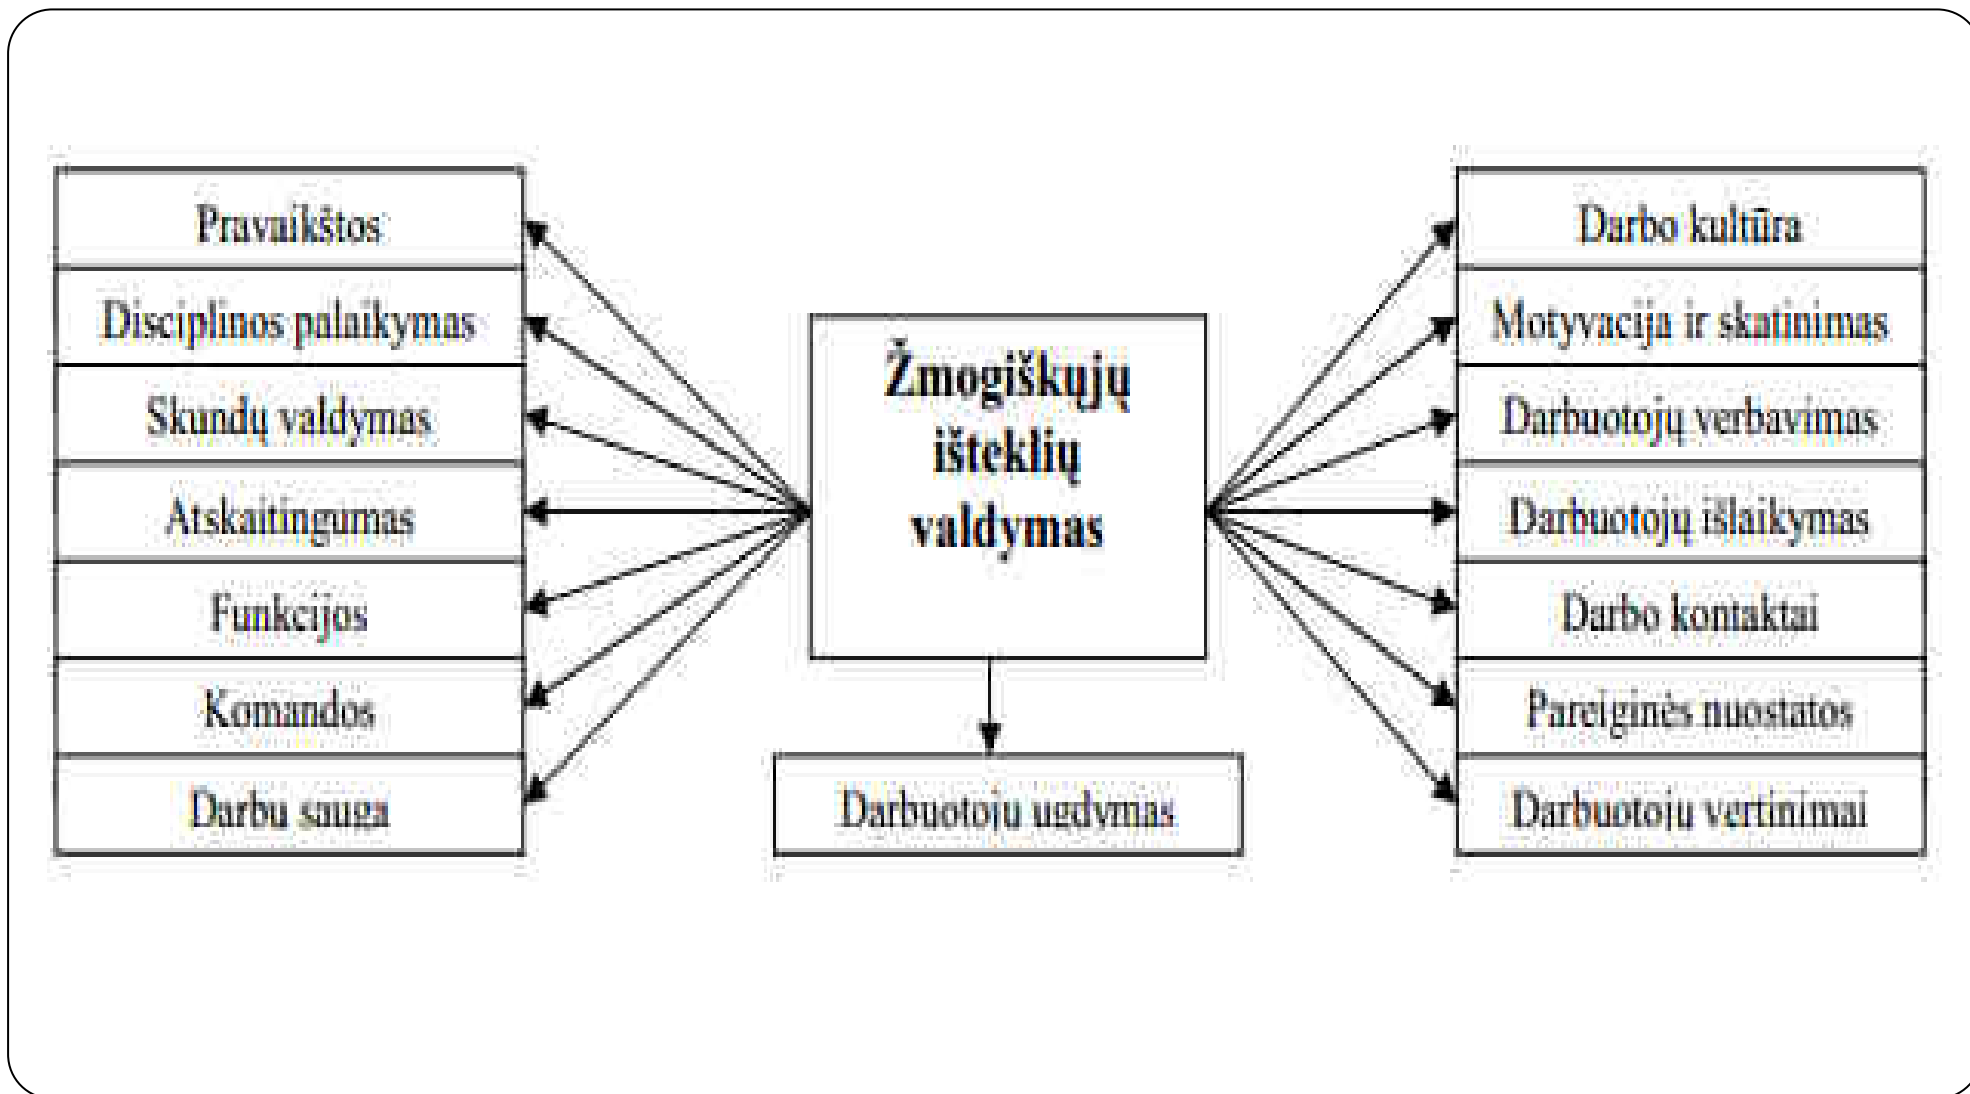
Pravaikštos
Disciplinos palaikymas
Skundų valdymas
Atskaitingumas
Funkcijos
Komandos
Darbu sauga

Žmogiškųjų išteklių valdymas

Darbuotoju ugdymas

Darbo kultūra
Motyvacija ir skatinimas
Darbuotojų verbavimas
Darbuotojų išlaikymas
Darbo kontaktai
Pareigines nuostatos
Darbuotoju vertinimai